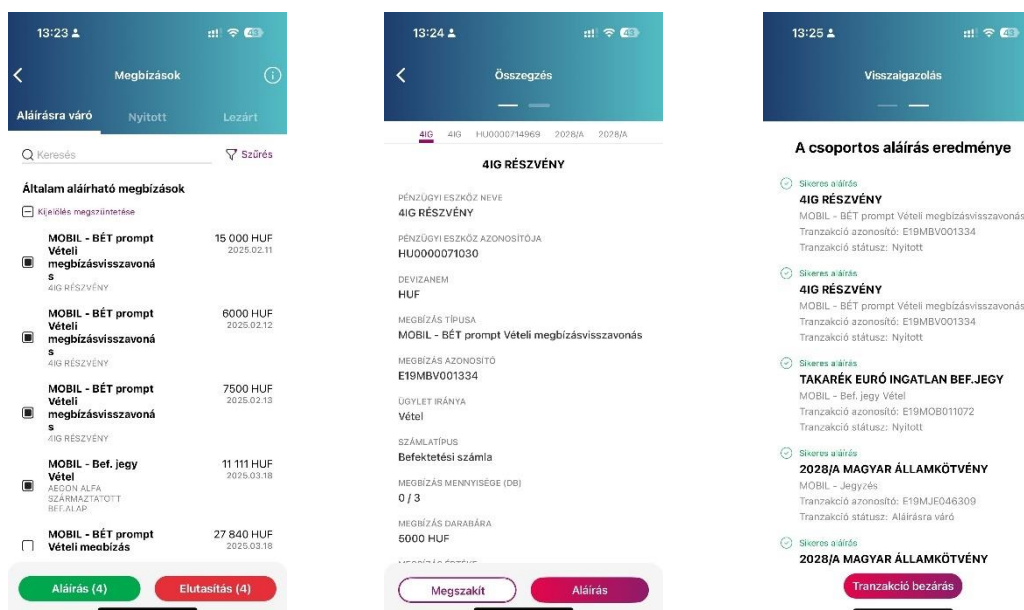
13:23

Megbízások

Aláírásra váró | Nyitott | Lezárt

Keresés | Szűrés

Általam aláírható megbízások

Kijelölés megszüntetése

MOBIL - BÉT prompt Vételi megbízásvisszavonás
4IG RÉSZVÉNY
15 000 HUF
2025.02.11

MOBIL - BÉT prompt Vételi megbízásvisszavonás
4IG RÉSZVÉNY
6000 HUF
2025.02.12

MOBIL - BÉT prompt Vételi megbízásvisszavonás
4IG RÉSZVÉNY
7500 HUF
2025.02.13

MOBIL - Bef. jegy Vétel
AEGON ALFA SZÁRMAZTATOTT BEF.ALAP
11 111 HUF
2025.03.18

MOBIL - BÉT prompt Vételi megbízás
27 840 HUF
2025.03.18

Aláírás (4) | Elutasítás (4)

13:24

Összegzés

4IG | 4IG | HU0000714969 | 2028/A | 2028/A

4IG RÉSZVÉNY

PÉNZÜGYI ESZKÖZ NEVE
4IG RÉSZVÉNY

PÉNZÜGYI ESZKÖZ AZONOSÍTÓJA
HU0000071030

DEVIZANEM
HUF

MEGBÍZÁS TÍPUSA
MOBIL - BÉT prompt Vételi megbízásvisszavonás

MEGBÍZÁS AZONOSÍTÓ
E19MBV001334

ÜGYLET IRÁNYA
Vétel

SZÁMLATÍPUS
Befektetési számla

MEGBÍZÁS MENNYISÉGE (DB)
0 / 3

MEGBÍZÁS DARABÁRA
5000 HUF

Megszakít | Aláírás

13:25

Visszaigazolás

A csoportos aláírás eredménye

Sikeres aláírás
4IG RÉSZVÉNY
MOBIL - BÉT prompt Vételi megbízásvisszavonás
Tranzakció azonosító: E19MBV001334
Tranzakció státusz: Nyitott

Sikeres aláírás
4IG RÉSZVÉNY
MOBIL - BÉT prompt Vételi megbízásvisszavonás
Tranzakció azonosító: E19MBV001334
Tranzakció státusz: Nyitott

Sikeres aláírás
TAKARÉK EURÓ INGATLAN BEF.JEGY
MOBIL - Bef. jegy Vétel
Tranzakció azonosító: E19MOB011072
Tranzakció státusz: Nyitott

Sikeres aláírás
2028/A MAGYAR ÁLLAMKÖTVÉNY
MOBIL - Jegyzés
Tranzakció azonosító: E19MJE046309
Tranzakció státusz: Aláírásra váró

Sikeres aláírás
2028/A MAGYAR ÁLLAMKÖTVÉNY

Tranzakció bezárás